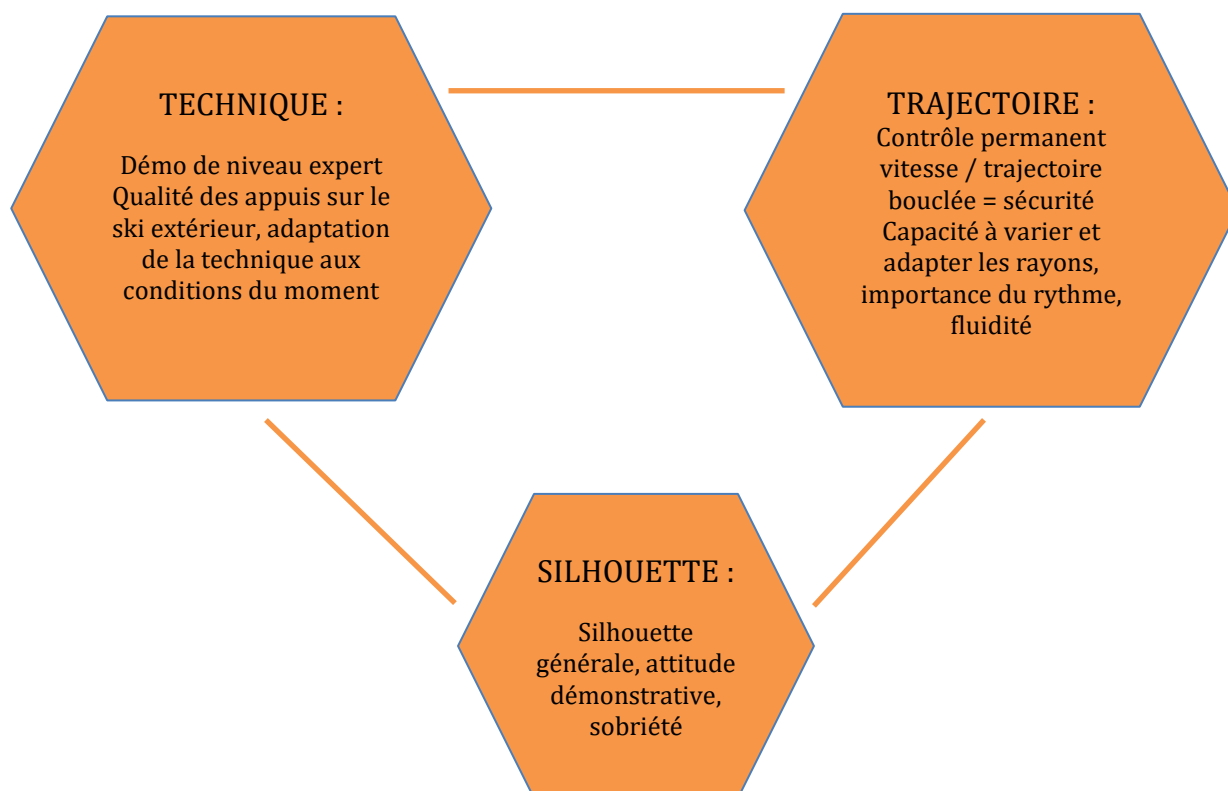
TECHNIQUE :

Démo de niveau expert
Qualité des appuis sur le ski extérieur, adaptation de la technique aux conditions du moment

TRAJECTOIRE :
Contrôle permanent vitesse / trajectoire bouclée = sécurité
Capacité à varier et adapter les rayons, importance du rythme, fluidité

SILHOUETTE :

Silhouette générale, attitude démonstrative, sobriété